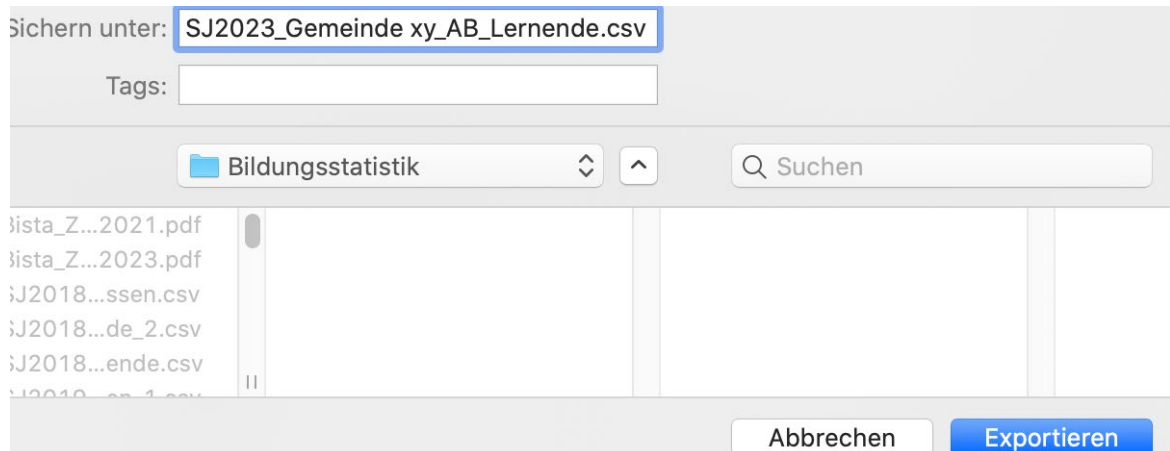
Sichern unter: SJ2023_Gemeinde xy_AB_Lernende.csv

Tags:

Bildungsstatistik

Suchen

Bista_Z...2021.pdf
Bista_Z...2023.pdf
SJ2018...ssen.csv
SJ2018...de_2.csv
SJ2018...ende.csv
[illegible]

Abbrechen

Exportieren